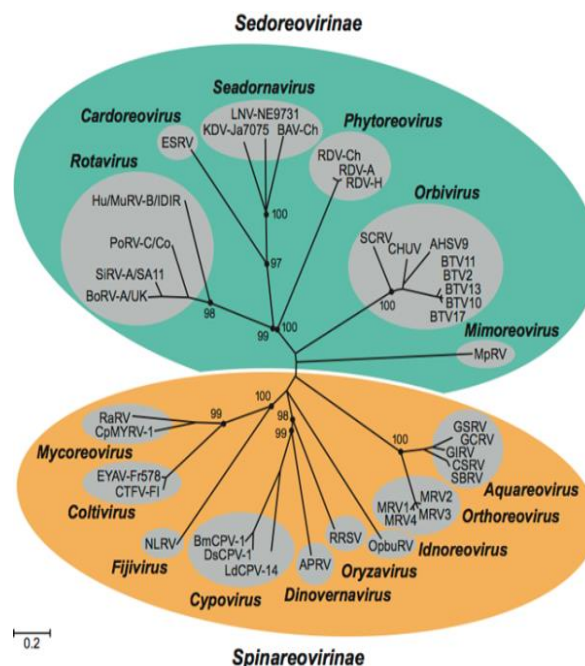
Sedoreovirinae

Seadornavirus
LNV-NE9731
KDV-Ja7075
BAV-Ch
Cardoreovirus
ESRV
Phytoreovirus
RDV-Ch
RDV-A
RDV-H
Rotavirus
Hu/MuRV-B/IDIR
PoRV-C/Co
SiRV-A/SA11
BoRV-A/UK
100
97
98
100
99
Orbivirus
SCRV
CHUV
AHSV9
BTV11
BTV2
BTV13
BTV10
BTV17
100
Mimoreovirus
MpRV

100
99
98
99
RaRV
CpMYRV-1
Mycoreovirus
EYAV-Fr578
CTFV-Fl
Coltivirus
NLRV
Fijivirus
BmCPV-1
DsCPV-1
LdCPV-14
Cypovirus
APRV
Dinovernavirus
RRSV
Oryzavirus
OpbuRV
Idnoreovirus
100
GSRV
GCRV
GIRV
CSRV
SBRV
Aquareovirus
MRV14
MRV4
MRV2
MRV3
Orthoreovirus

0.2

Spinareovirinae